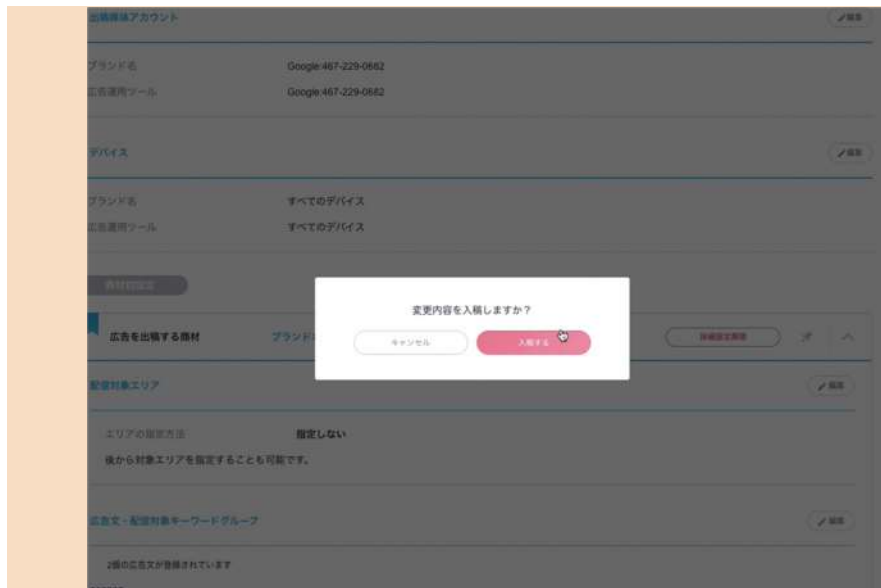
出稿媒体アカウント

編集

ブランド名 Google:467-229-0682

広告運用ツール Google:467-229-0682

デバイス

編集

ブランド名 すべてのデバイス

広告運用ツール すべてのデバイス

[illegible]

広告を出稿する商材 ブランド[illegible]

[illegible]

配信対象エリア

編集

エリアの指定方法 指定しない

後から対象エリアを指定することも可能です。

広告文・配信対象キーワードグループ

編集

2個の広告文が登録されています

変更内容を入稿しますか？

キャンセル

入稿する